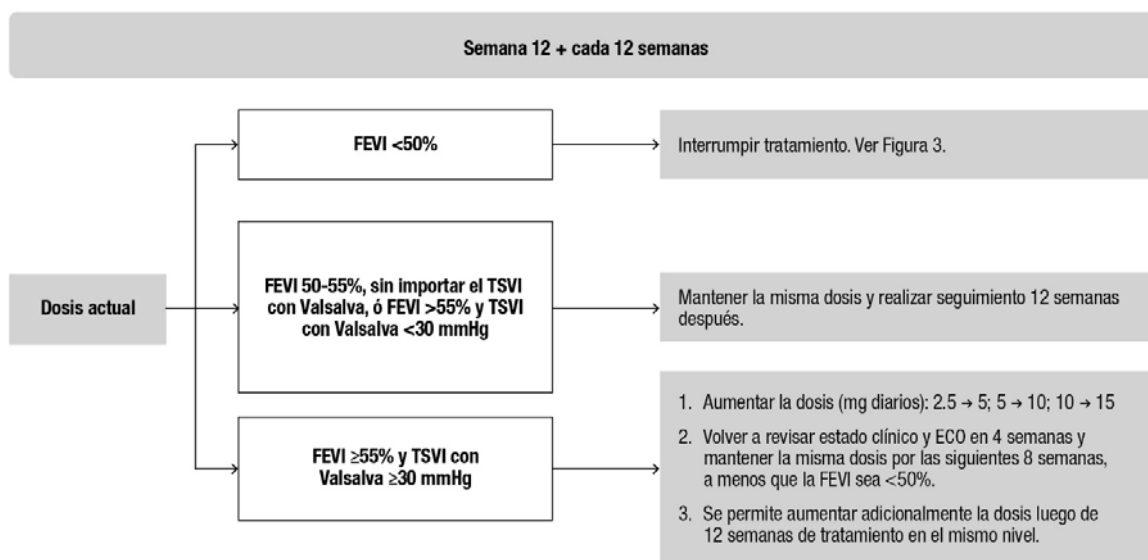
Semana 12 + cada 12 semanas

Dosis actual

FEVI <50%

Interrumpir tratamiento. Ver Figura 3.

FEVI 50-55%, sin importar el TSVI con Valsalva, ó FEVI >55% y TSVI con Valsalva <30 mmHg

Mantener la misma dosis y realizar seguimiento 12 semanas después.

FEVI ≥55% y TSVI con Valsalva ≥30 mmHg

1. Aumentar la dosis (mg diarios): 2.5 → 5; 5 → 10; 10 → 15

2. Volver a revisar estado clínico y ECO en 4 semanas y mantener la misma dosis por las siguientes 8 semanas, a menos que la FEVI sea <50%.

3. Se permite aumentar adicionalmente la dosis luego de 12 semanas de tratamiento en el mismo nivel.